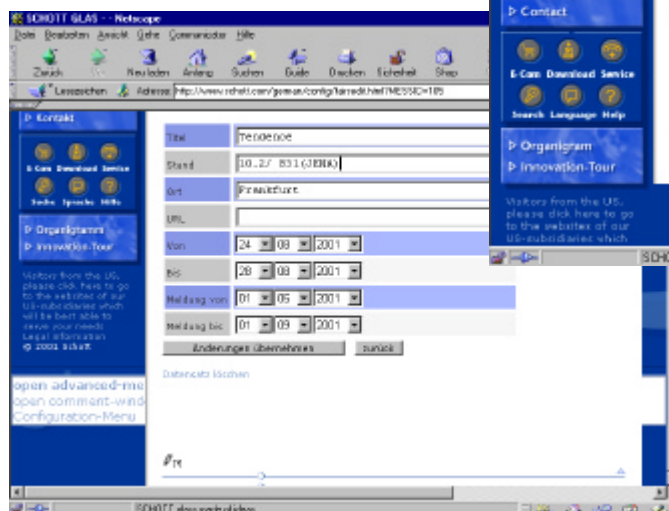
SCHOTT GLAS - - Netscape

Datei Bearbeiten Ansicht Gehe Communicator Hilfe

Zurück Vor Neu laden Anfang Suchen Guide Drucken Sicherheit Shop

Lesezeichen Adresse: http://www.schott.com/german/config/fairsedit.html?MESSID=185

Kontakt

E-Cam Download Service

Suche Sprache Hilfe

Organigramm

Innovation-Tour

Visitors from the US, please click here to go to the websites of our US-subsidiaries which will be best able to serve your needs.
Legal information
© 2001 Schott

open advanced-me
open comment-wind
Configuration-Menu

| Titel | Tendence |
|---|---|
| Stand | 10.2/ B31(JENK) |
| Ort | Frankfurt |
| URL | |
| Von | 24 08 2001 |
| Bis | 28 08 2001 |
| Meldung von | 01 05 2001 |
| Meldung bis | 01 09 2001 |

Änderungen übernehmen   zurück

Datensatz löschen

SCHOTT glas worldwide

Contact

E-Cam Download Service

Search Language Help

Organigram

Innovation-Tour

Visitors from the US, please click here to go to the websites of our US-subsidiaries which

SCHOTT